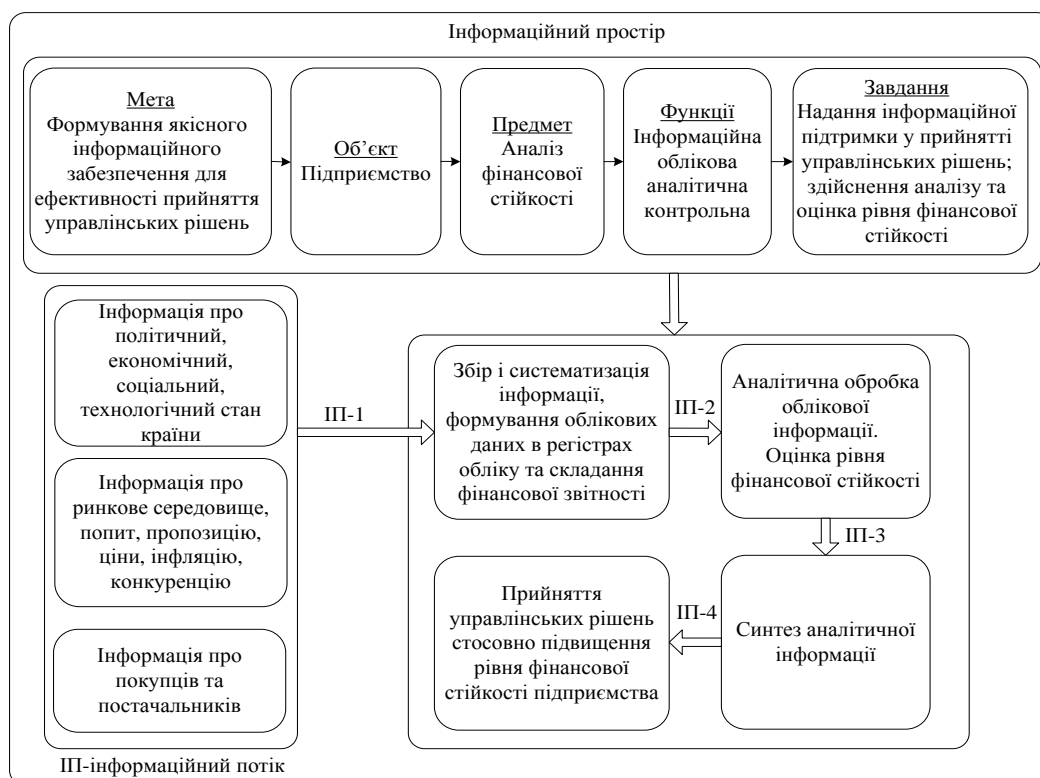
Інформаційний простір

Мета
Формування якісного інформаційного забезпечення для ефективності прийняття управлінських рішень

Об’єкт
Підприємство

Предмет
Аналіз фінансової стійкості

Функції
Інформаційна облікова аналітична контрольна

Завдання
Надання інформаційної підтримки у прийнятті управлінських рішень; здійснення аналізу та оцінка рівня фінансової стійкості

Інформація про політичний, економічний, соціальний, технологічний стан країни

Інформація про ринкове середовище, попит, пропозицію, ціни, інфляцію, конкуренцію

Інформація про покупців та постачальників

ІП-1

Збір і систематизація інформації, формування облікових даних в регістрах обліку та складання фінансової звітності

ІП-2

Аналітична обробка облікової інформації. Оцінка рівня фінансової стійкості

ІП-3

Синтез аналітичної інформації

ІП-4

Прийняття управлінських рішень стосовно підвищення рівня фінансової стійкості підприємства

ІП-інформаційний потік